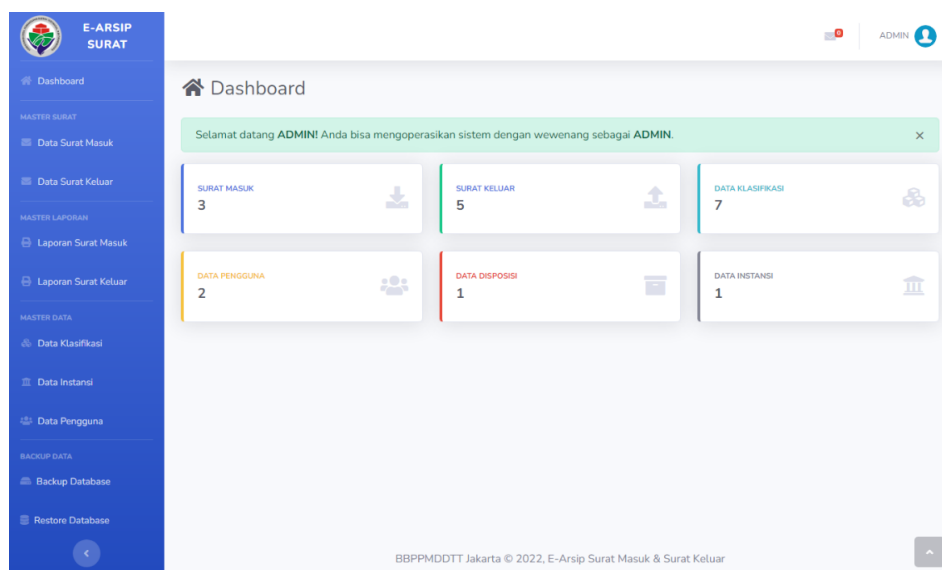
E-ARSIP SURAT

Dashboard

MASTER SURAT

Data Surat Masuk

Data Surat Keluar

MASTER LAPORAN

Laporan Surat Masuk

Laporan Surat Keluar

MASTER DATA

Data Klasifikasi

Data Instansi

Data Pengguna

BACKUP DATA

Backup Database

Restore Database

0

ADMIN

Dashboard

Selamat datang ADMIN! Anda bisa mengoperasikan sistem dengan wewenang sebagai ADMIN.

×

SURAT MASUK
3

SURAT KELUAR
5

DATA KLASIFIKASI
7

DATA PENGGUNA
2

DATA DISPOSISI
1

DATA INSTANSI
1

BBPPMDDTT Jakarta © 2022, E-Arsip Surat Masuk & Surat Keluar